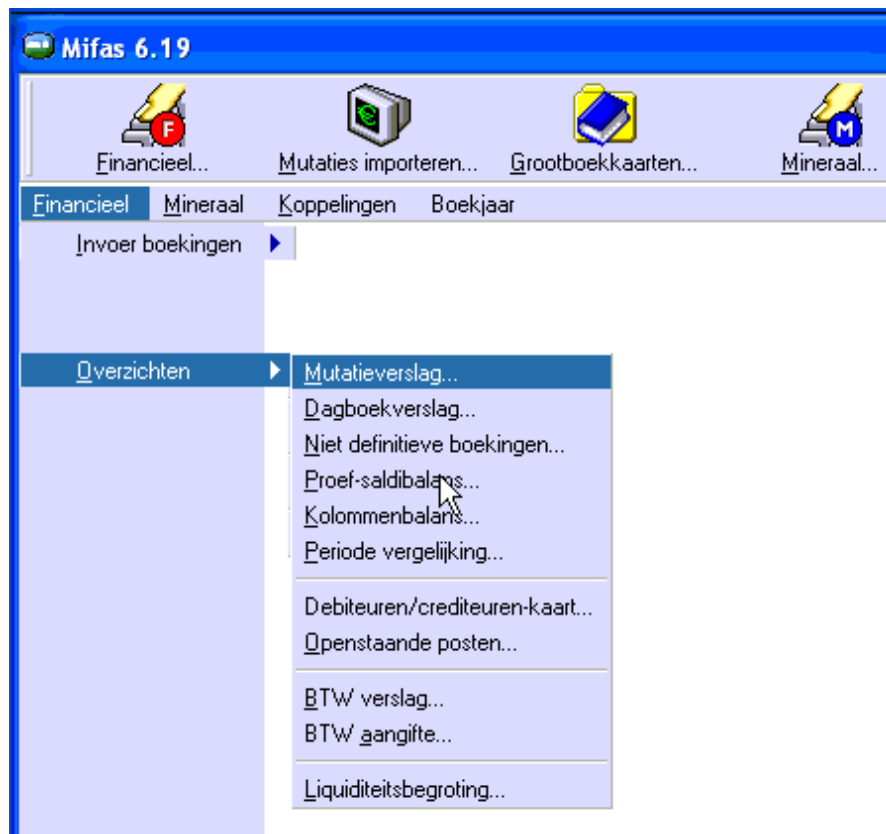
Mifas 6.19

Financieel... Mutaties importeren... Grootboekkaarten... Mineraal...

Financieel Mineraal Koppelingen Boekjaar

Invoer boekingen

Overzichten

Mutatieverslag...
Dagboekverslag...
Niet definitieve boekingen...
Proef-saldibalans...
Kolommenbalans...
Periode vergelijking...

Debiteuren/crediteuren-kaart...
Openstaande posten...

BTW verslag...
BTW aangifte...

Liquiditeitsbegroting...